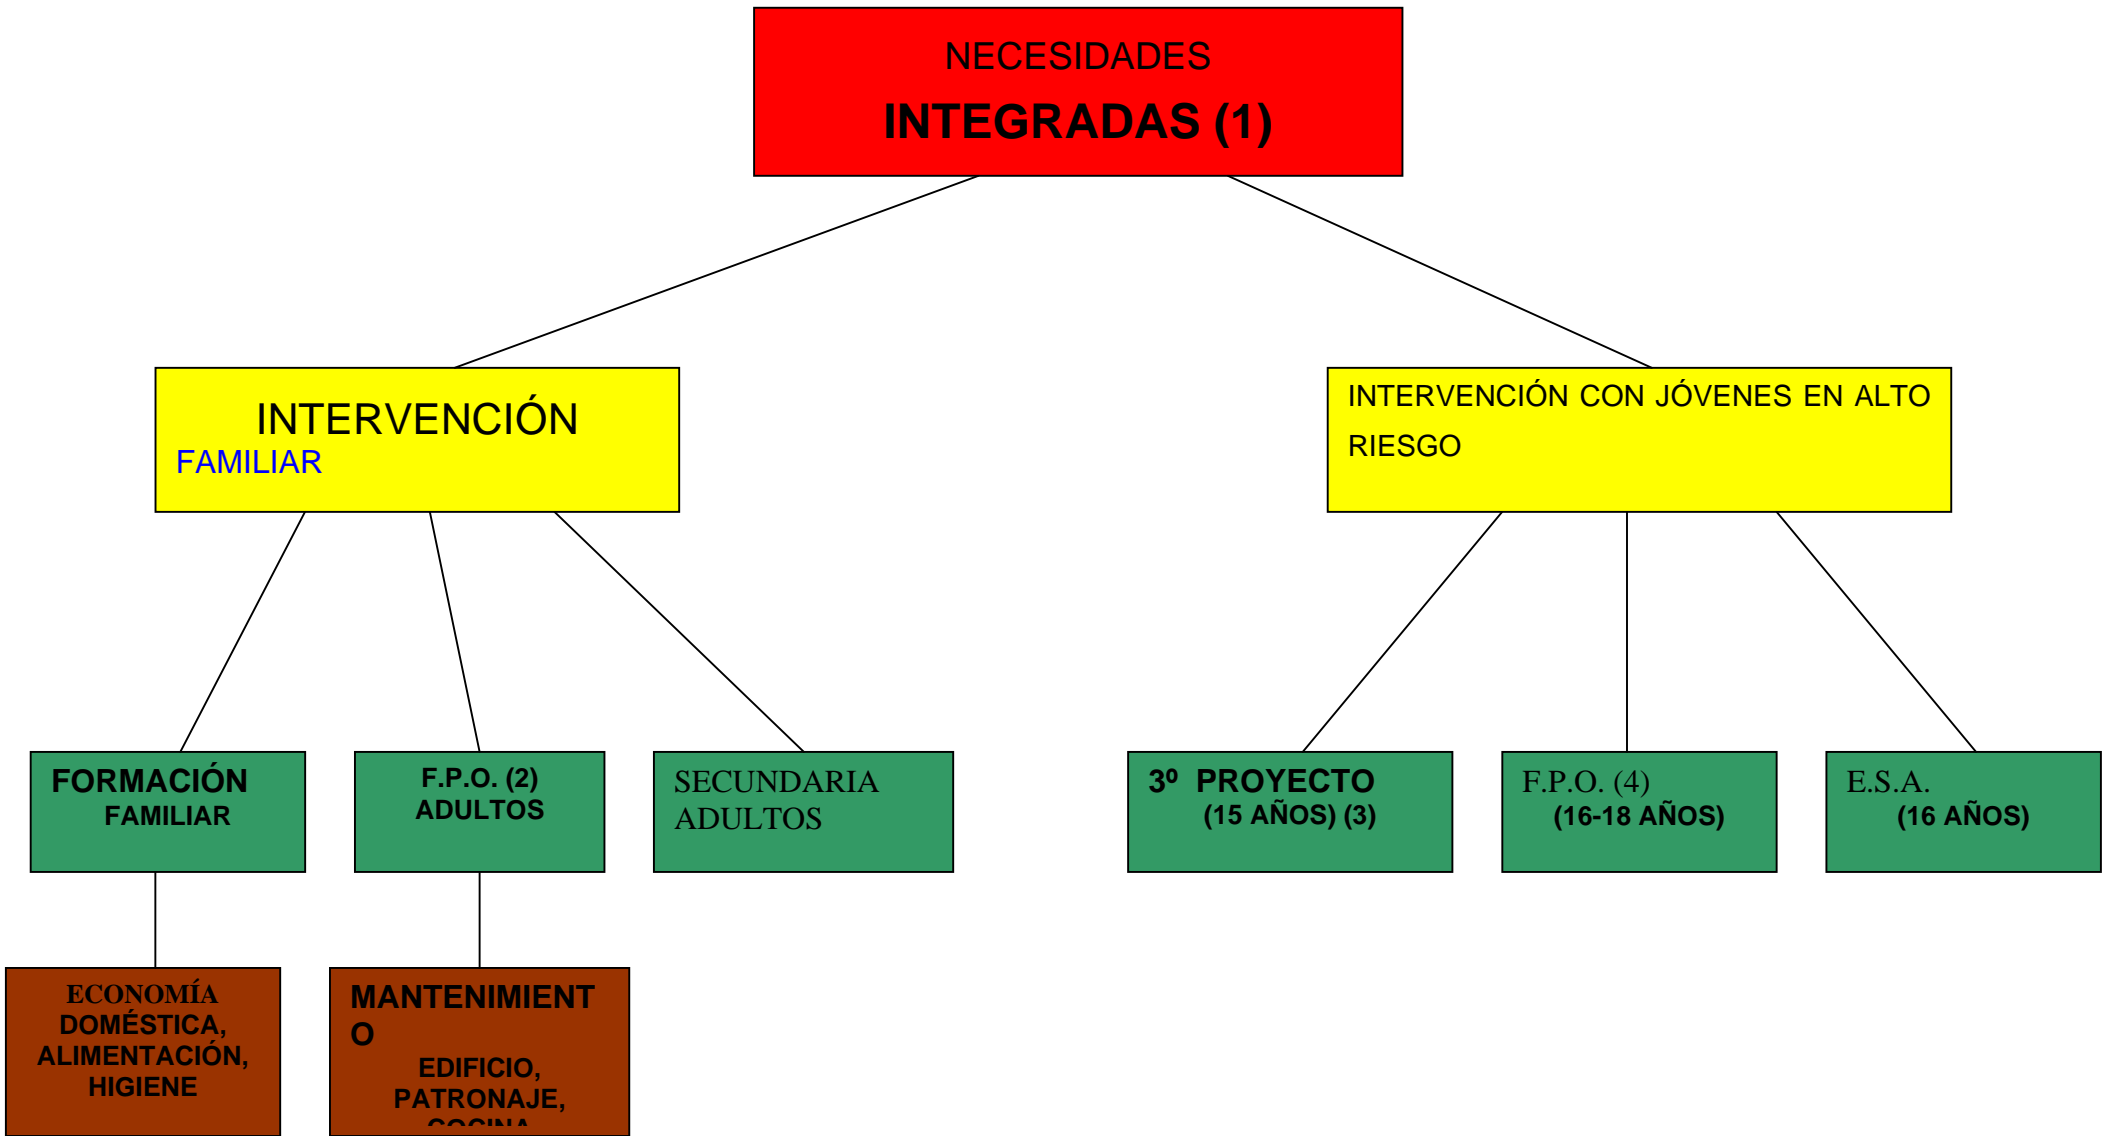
NECESIDADES
INTEGRADAS (1)

INTERVENCIÓN
FAMILIAR

INTERVENCIÓN CON JÓVENES EN ALTO RIESGO

FORMACIÓN
FAMILIAR

F.P.O. (2)
ADULTOS

SECUNDARIA
ADULTOS

3º PROYECTO
(15 AÑOS) (3)

F.P.O. (4)
(16-18 AÑOS)

E.S.A.
(16 AÑOS)

ECONOMÍA
DOMÉSTICA,
ALIMENTACIÓN,
HIGIENE

MANTENIMIENT
O
EDIFICIO,
PATRONAJE,
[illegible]